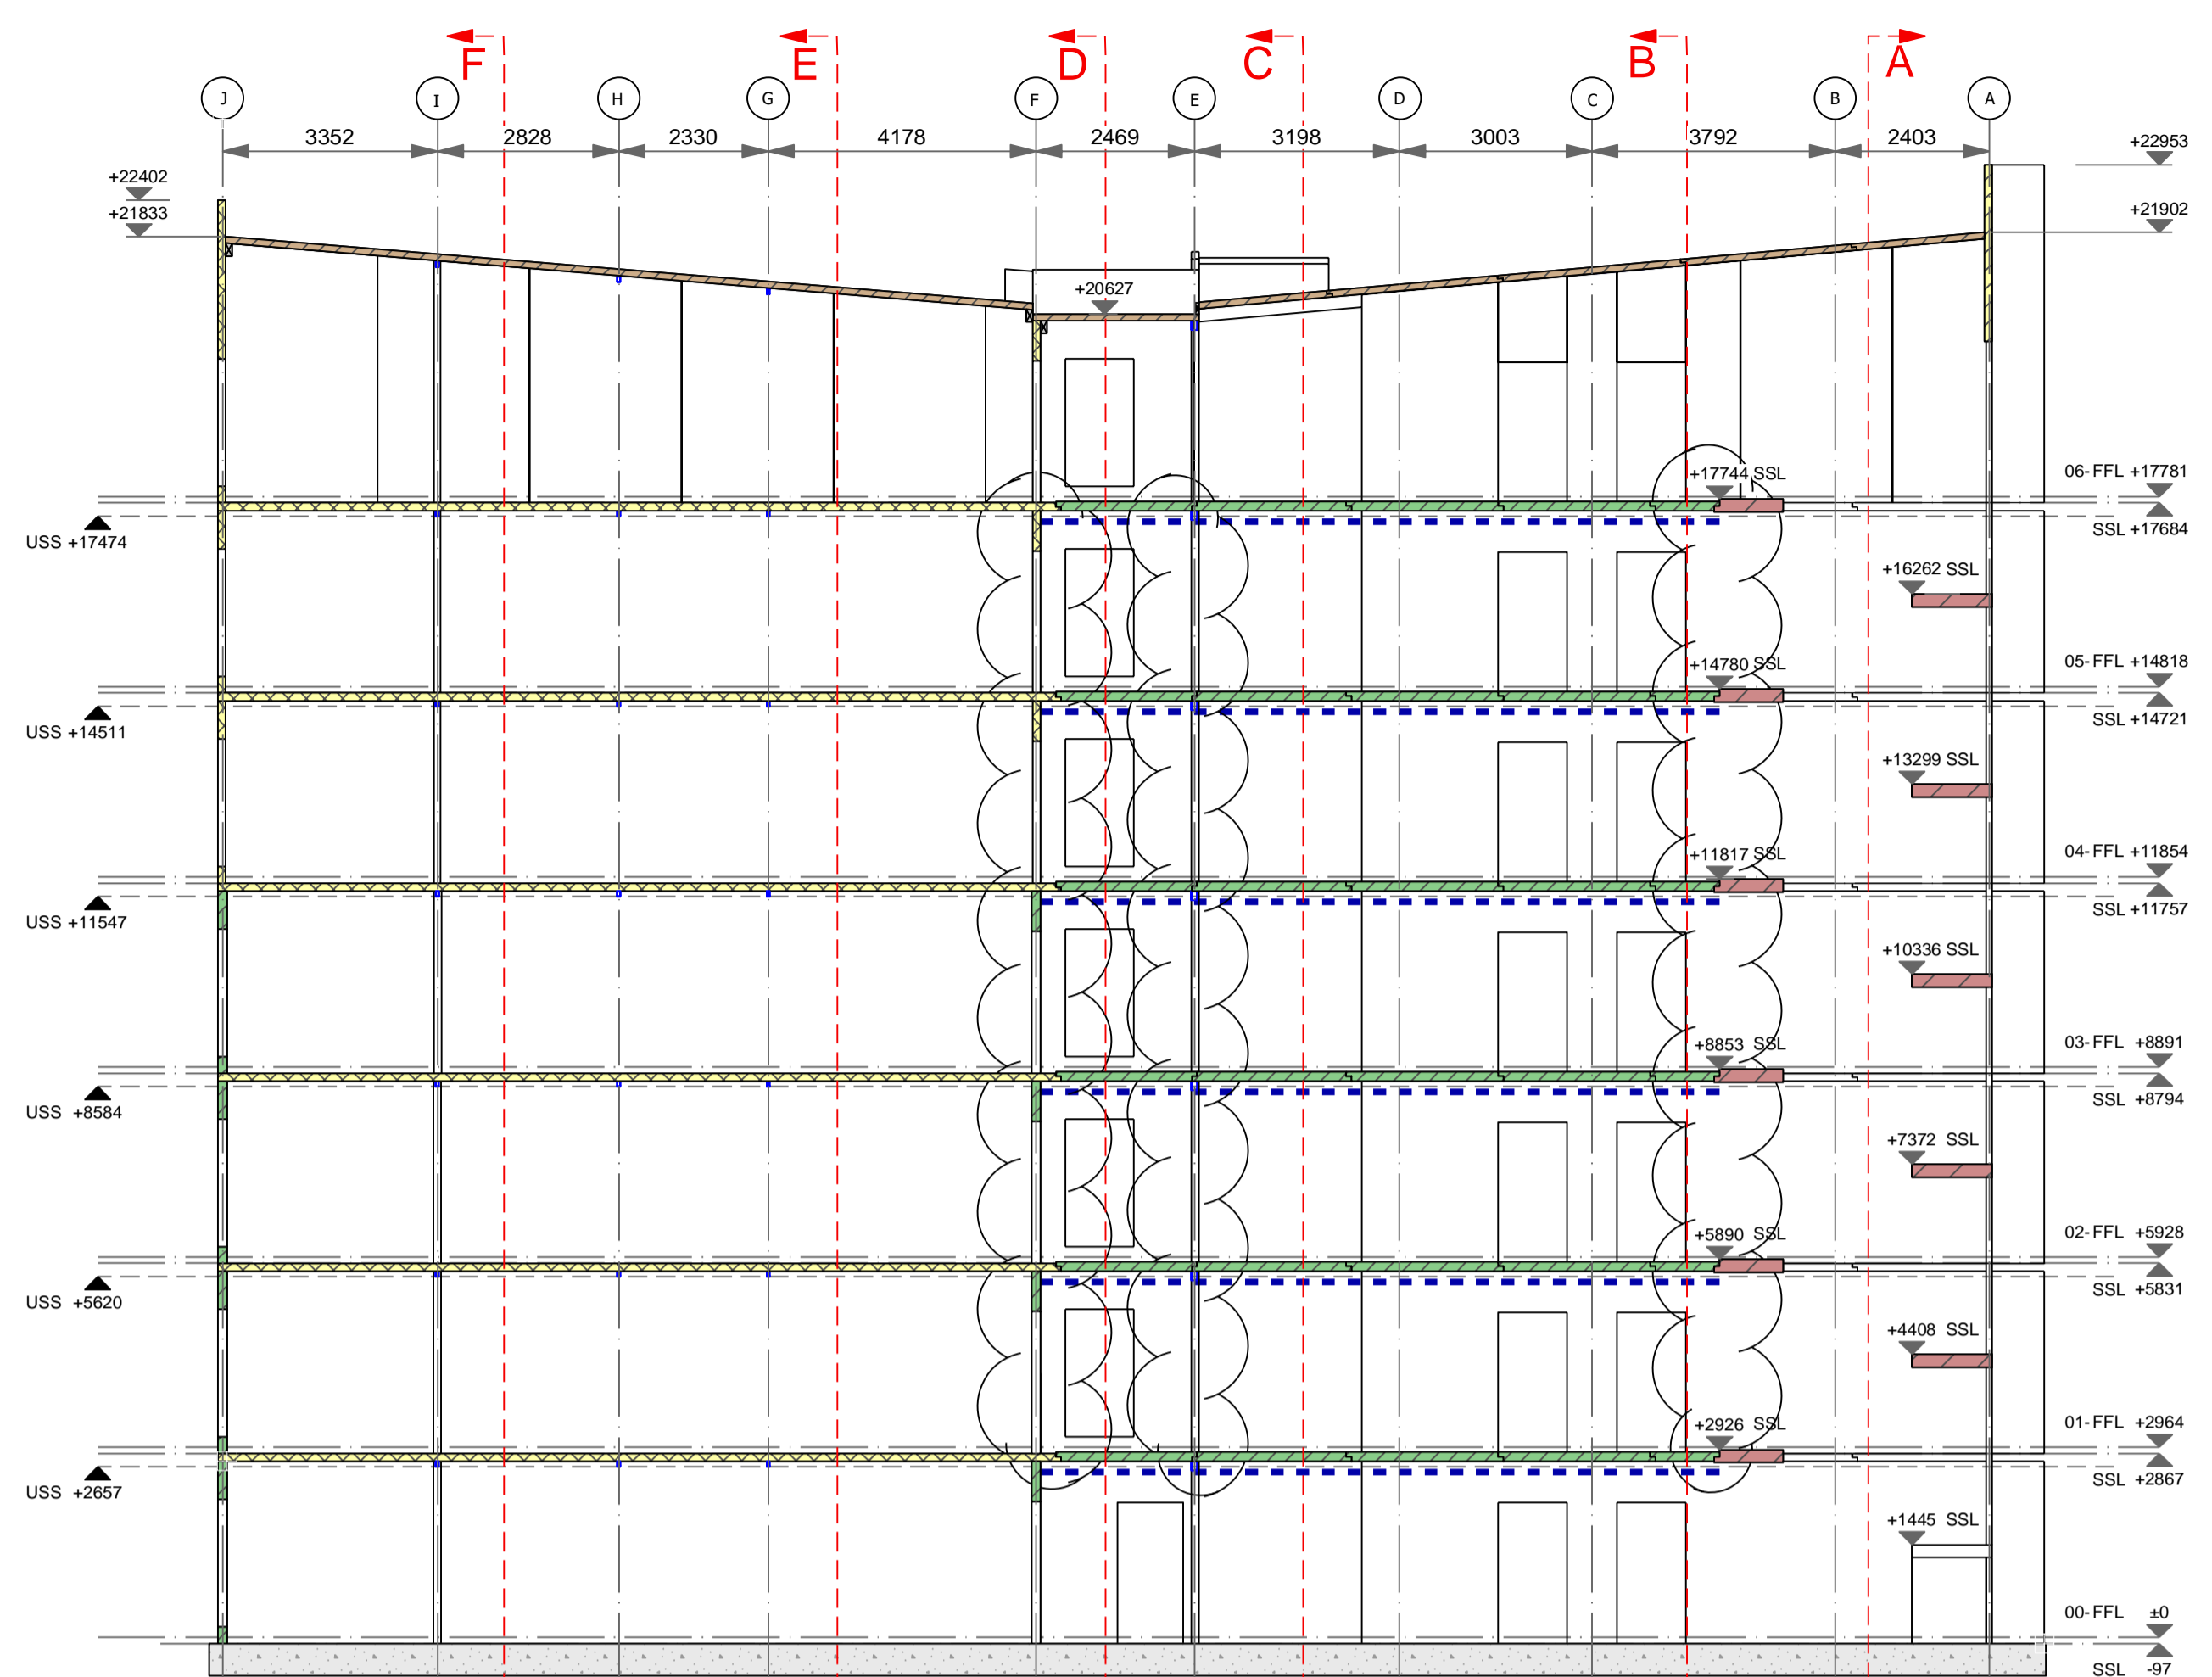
F E D C B A

J I H G F E D C B A

3352 2828 2330 4178 2469 3198 3003 3792 2403

+22402
+21833

+22953
+21902

+20627

+17744 SSL
06-FFL +17781
SSL +17684
USS +17474

+16262 SSL

+14780 SSL
05-FFL +14818
SSL +14721
USS +14511

+13299 SSL

+11817 SSL
04-FFL +11854
SSL +11757
USS +11547

+10336 SSL

+8853 SSL
03-FFL +8891
SSL +8794
USS +8584

+7372 SSL

+5890 SSL
02-FFL +5928
SSL +5831
USS +5620

+4408 SSL

+2926 SSL
01-FFL +2964
SSL +2867
USS +2657

+1445 SSL

00-FFL ±0
SSL -97